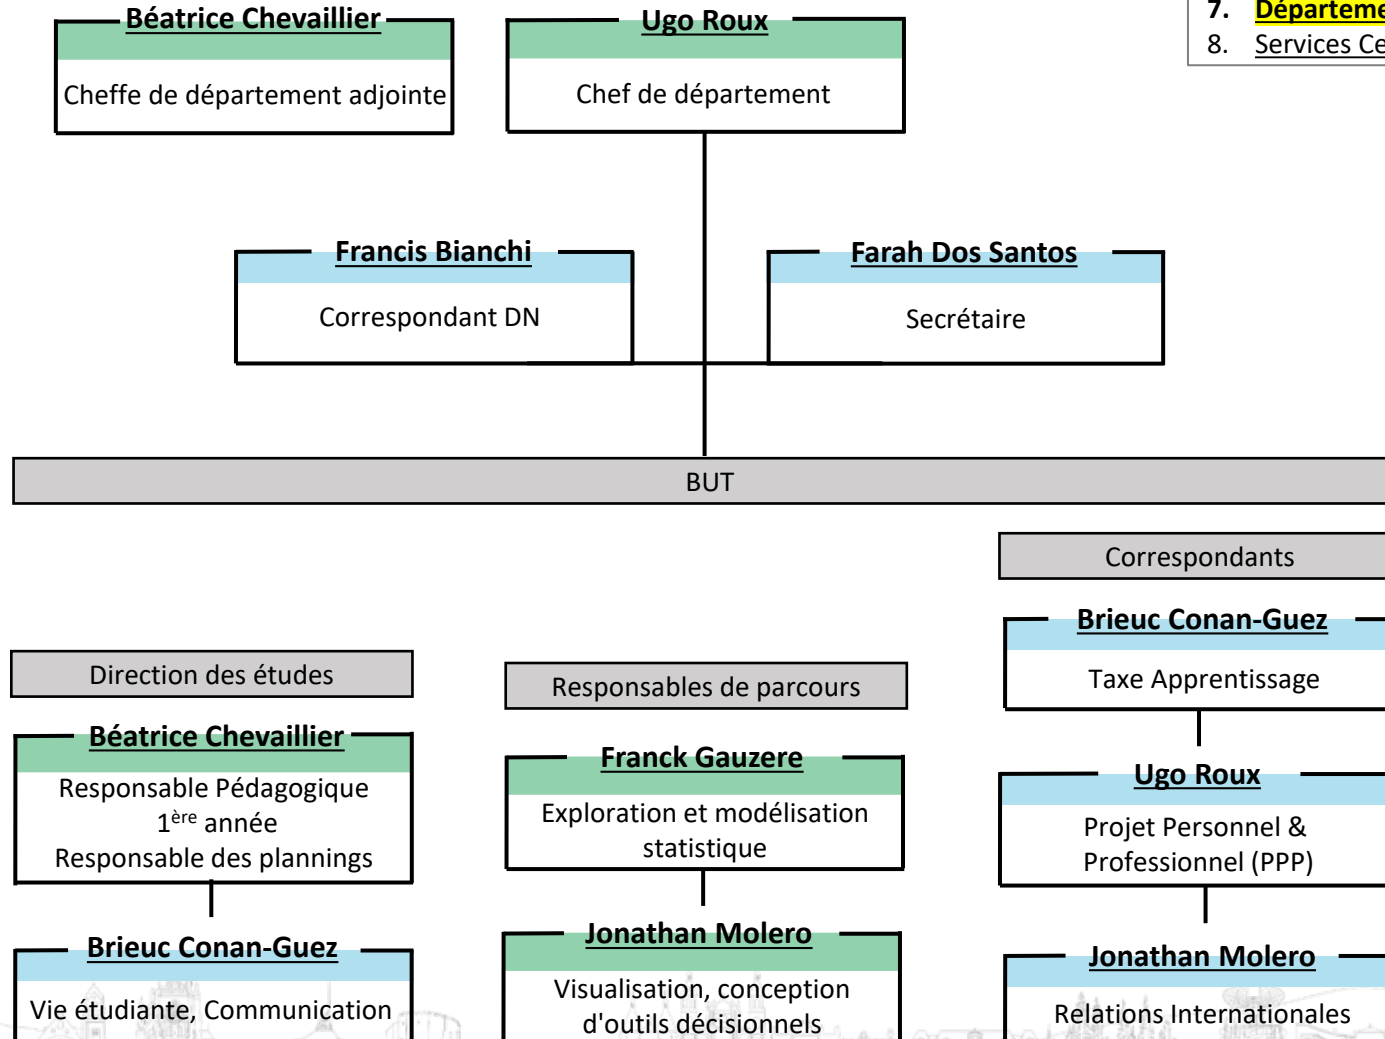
Béatrice Chevaillier
Cheffe de département adjointe

Ugo Roux
Chef de département

7. Départeme
8. Services Ce

Francis Bianchi
Correspondant DN

Farah Dos Santos
Secrétaire

BUT

Correspondants

Brieuc Conan-Guez
Taxe Apprentissage

Ugo Roux
Projet Personnel & Professionnel (PPP)

Jonathan Molero
Relations Internationales

Direction des études

Béatrice Chevaillier
Responsable Pédagogique $1^{ère}$ année
Responsable des plannings

Brieuc Conan-Guez
Vie étudiante, Communication

Responsables de parcours

Franck Gauzere
Exploration et modélisation statistique

Jonathan Molero
Visualisation, conception d'outils décisionnels